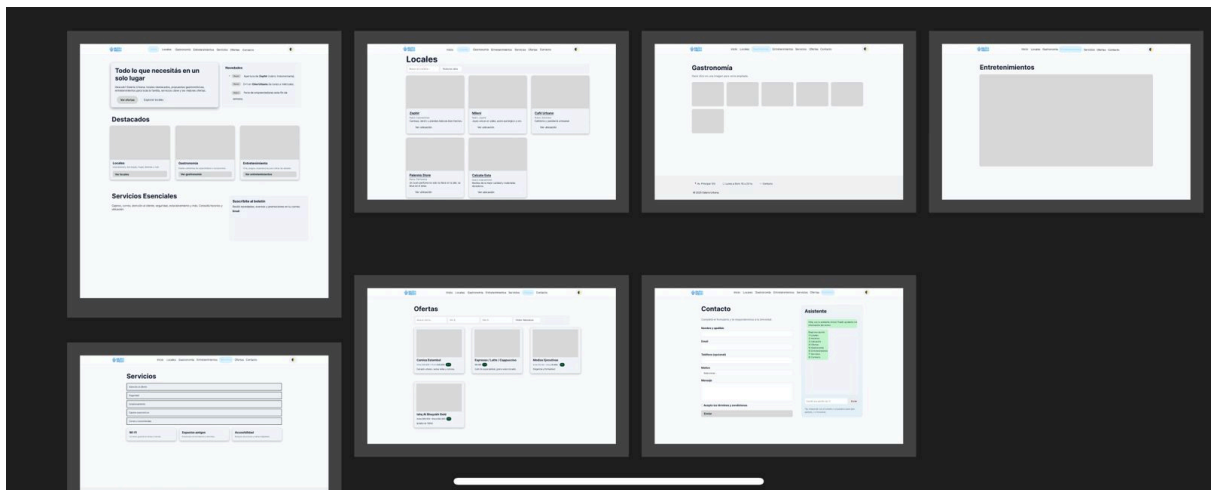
Todo lo que necesitás en un solo lugar

Novedades

Destacados

Locales

Gastronomía

Entretenimiento

Ver locales

Ver gastronomía

Ver entretenimiento

Servicios Esenciales

Suscribite al boletín

Locales

Zapatos

Calzado

Ver ubicación

Ver ubicación

Ver ubicación

Ver ubicación

Ver ubicación

Gastronomía

Entretenimientos

Servicios

Wi-Fi

Espacios amigos

Accesibilidad

Ofertas

Contacto

Asistente

Nombre y apellido

Email

Teléfono (opcional)

Motivo

Mensaje

Enviar